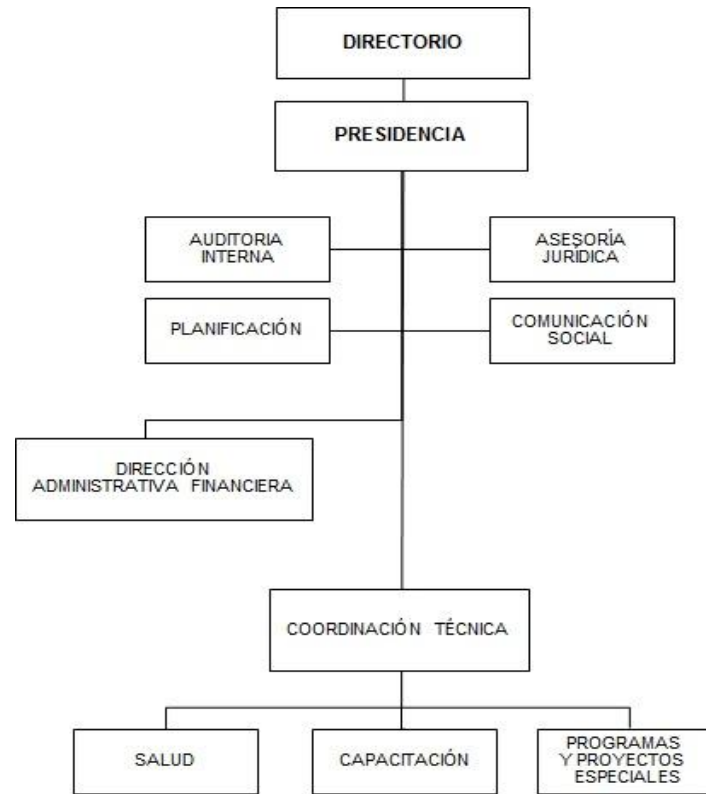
DIRECTORIO

PRESIDENCIA

AUDITORIA INTERNA

ASESORÍA JURÍDICA

PLANIFICACIÓN

COMUNICACIÓN SOCIAL

DIRECCIÓN ADMINISTRATIVA FINANCIERA

COORDINACIÓN TÉCNICA

SALUD

CAPACITACIÓN

PROGRAMAS Y PROYECTOS ESPECIALES